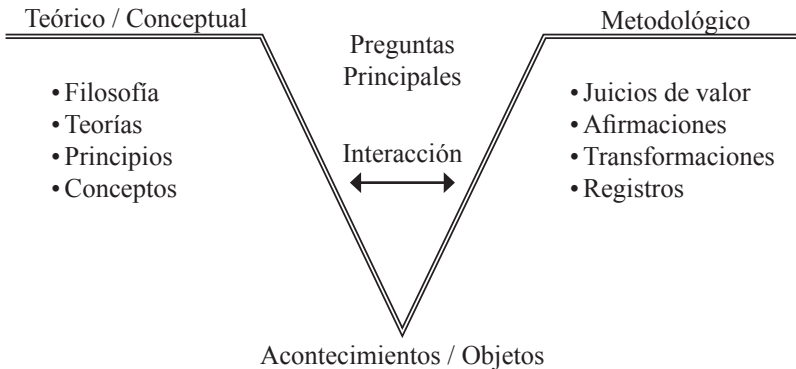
Teórico / Conceptual

Preguntas Principales

Metodológico

• Filosofía
• Teorías
• Principios
• Conceptos

Interacción

• Juicios de valor
• Afirmaciones
• Transformaciones
• Registros

Acontecimientos / Objetos